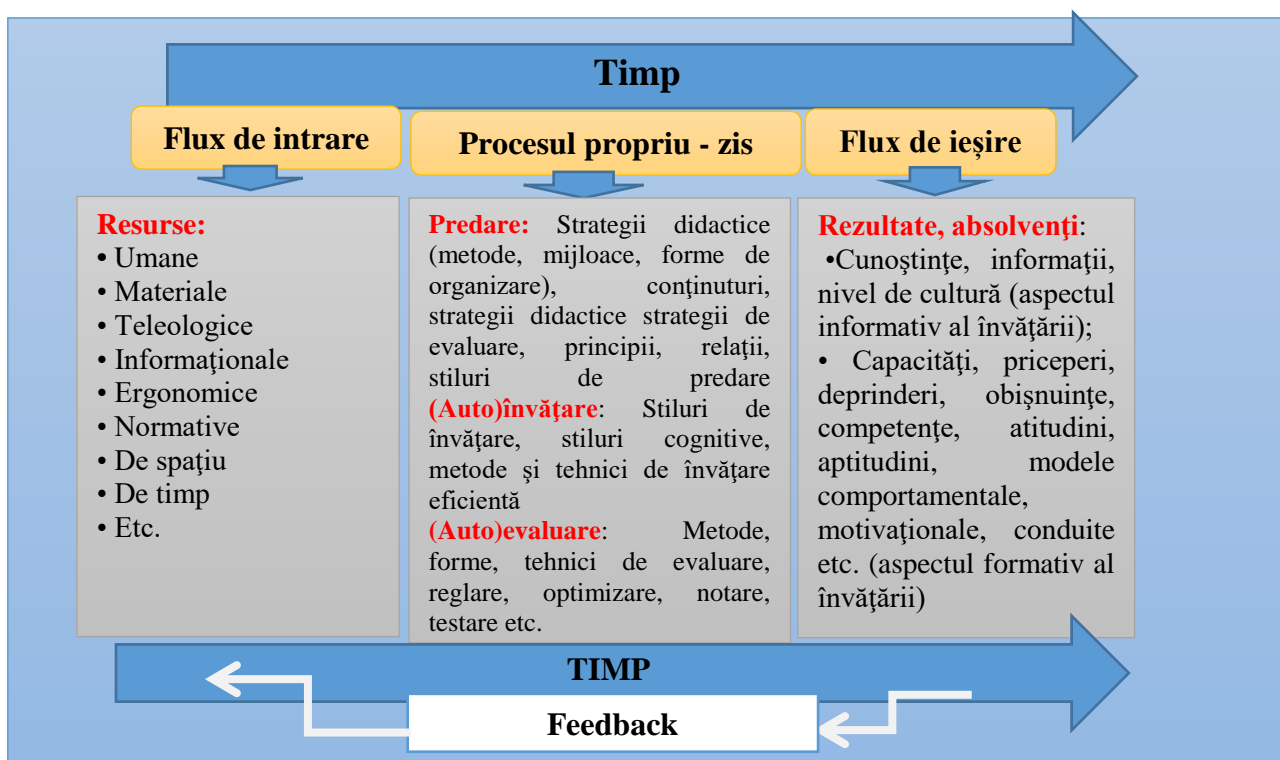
Timp

Flux de intrare

Procesul propriu - zis

Flux de ieșire

Resurse:
• Umane
• Materiale
• Teleologice
• Informaţionale
• Ergonomice
• Normative
• De spaţiu
• De timp
• Etc.

Predare: Strategii didactice (metode, mijloace, forme de organizare), conţinuturi, strategii didactice strategii de evaluare, principii, relaţii, stiluri de predare
(Auto)învăţare: Stiluri de învăţare, stiluri cognitive, metode şi tehnici de învăţare eficientă
(Auto)evaluare: Metode, forme, tehnici de evaluare, reglare, optimizare, notare, testare etc.

Rezultate, absolvenţi:
•Cunoştinţe, informaţii, nivel de cultură (aspectul informativ al învăţării);
• Capacităţi, priceperi, deprinderi, obişnuinţe, competenţe, atitudini, aptitudini, modele comportamentale, motivaţionale, conduite etc. (aspectul formativ al învăţării)

TIMP

Feedback